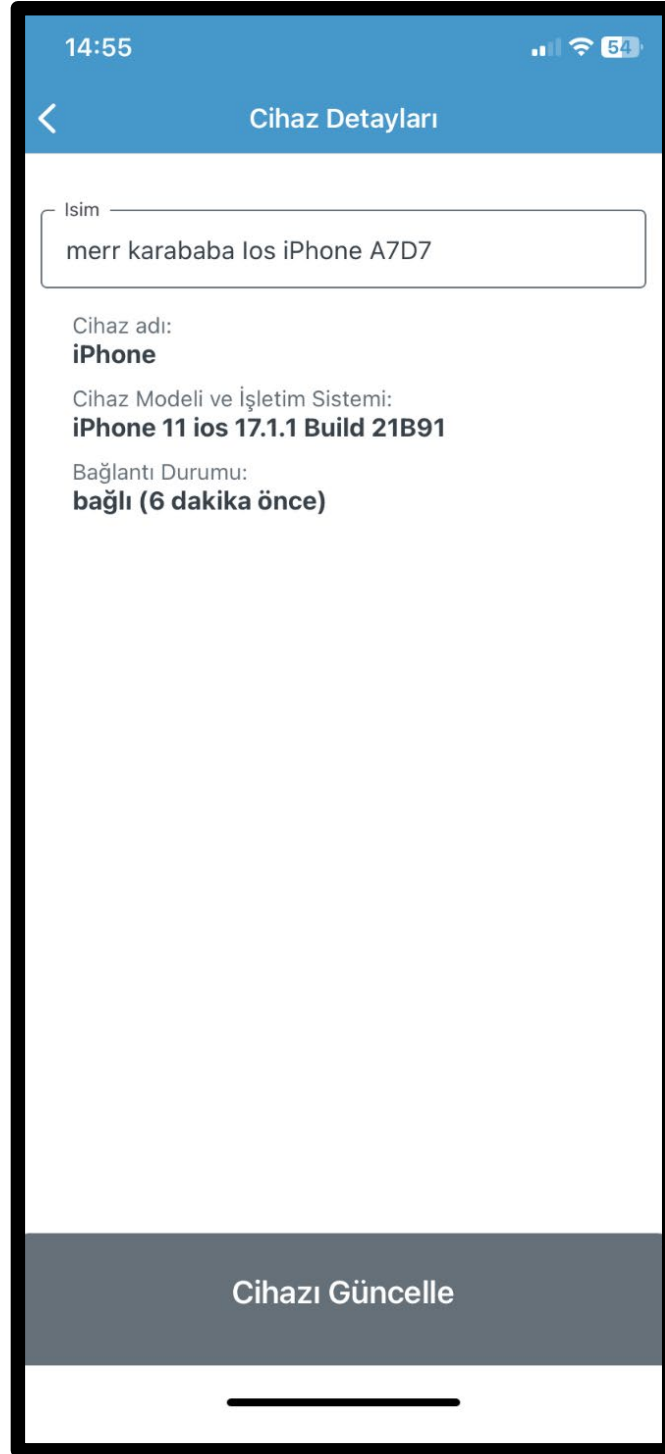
14:55

54

Cihaz Detayları

Isim

merr karababa Ios iPhone A7D7

Cihaz adı:
iPhone

Cihaz Modeli ve İşletim Sistemi:
iPhone 11 ios 17.1.1 Build 21B91

Bağlantı Durumu:
bağlı (6 dakika önce)

Cihazı Güncelle